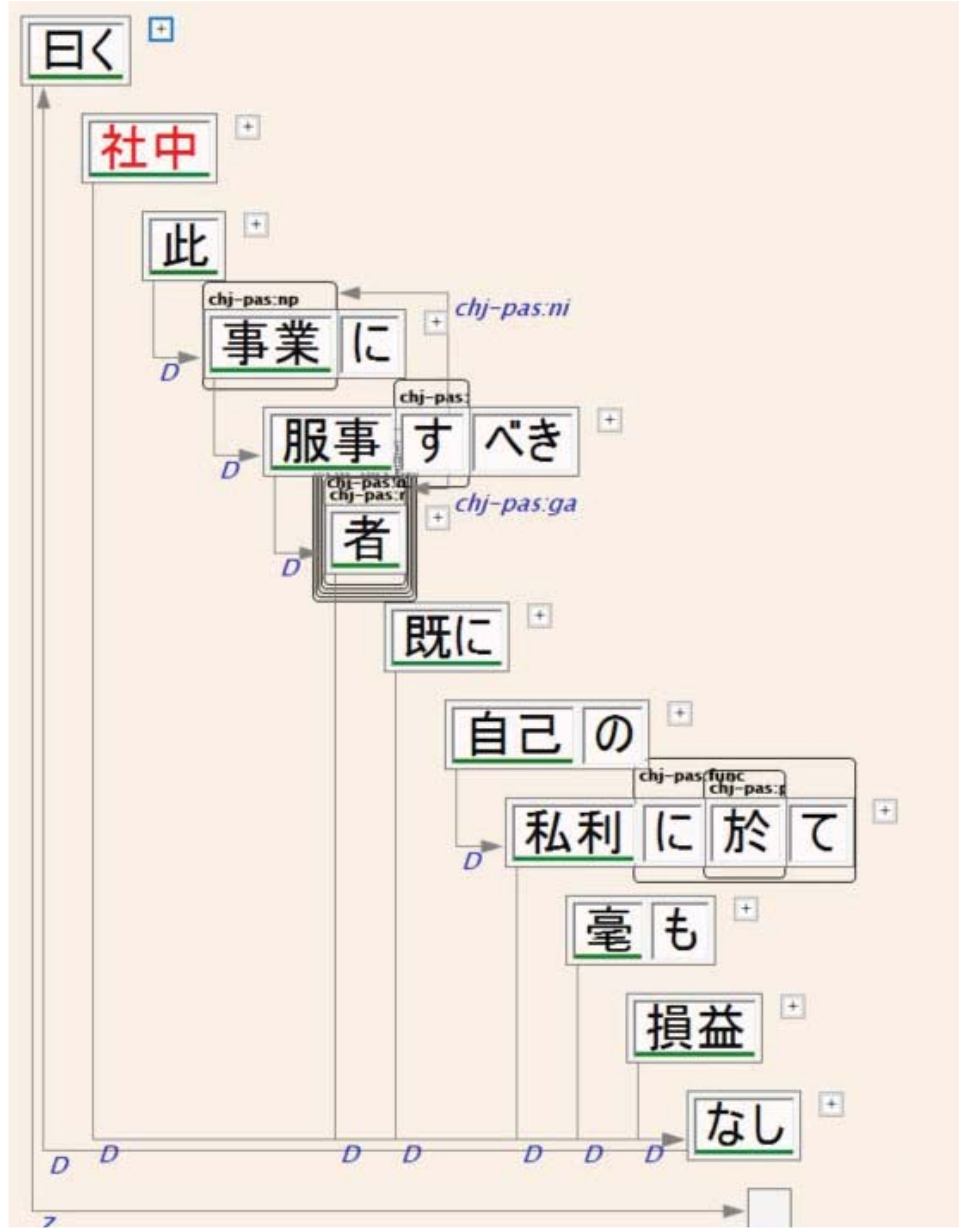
曰く +

社中 +

此 +

chj-pas:np
事業 に + chj-pas:ni
D

chj-pas:
服事 す べき +
D
chj-pas:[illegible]
chj-pas:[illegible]
者 + chj-pas:ga
D

既に +

自己 の +

chj-pas:func
chj-pas:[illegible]
私利 に 於 て +
D

毫 も +

損益 +

なし +

D D D D D D D

Z